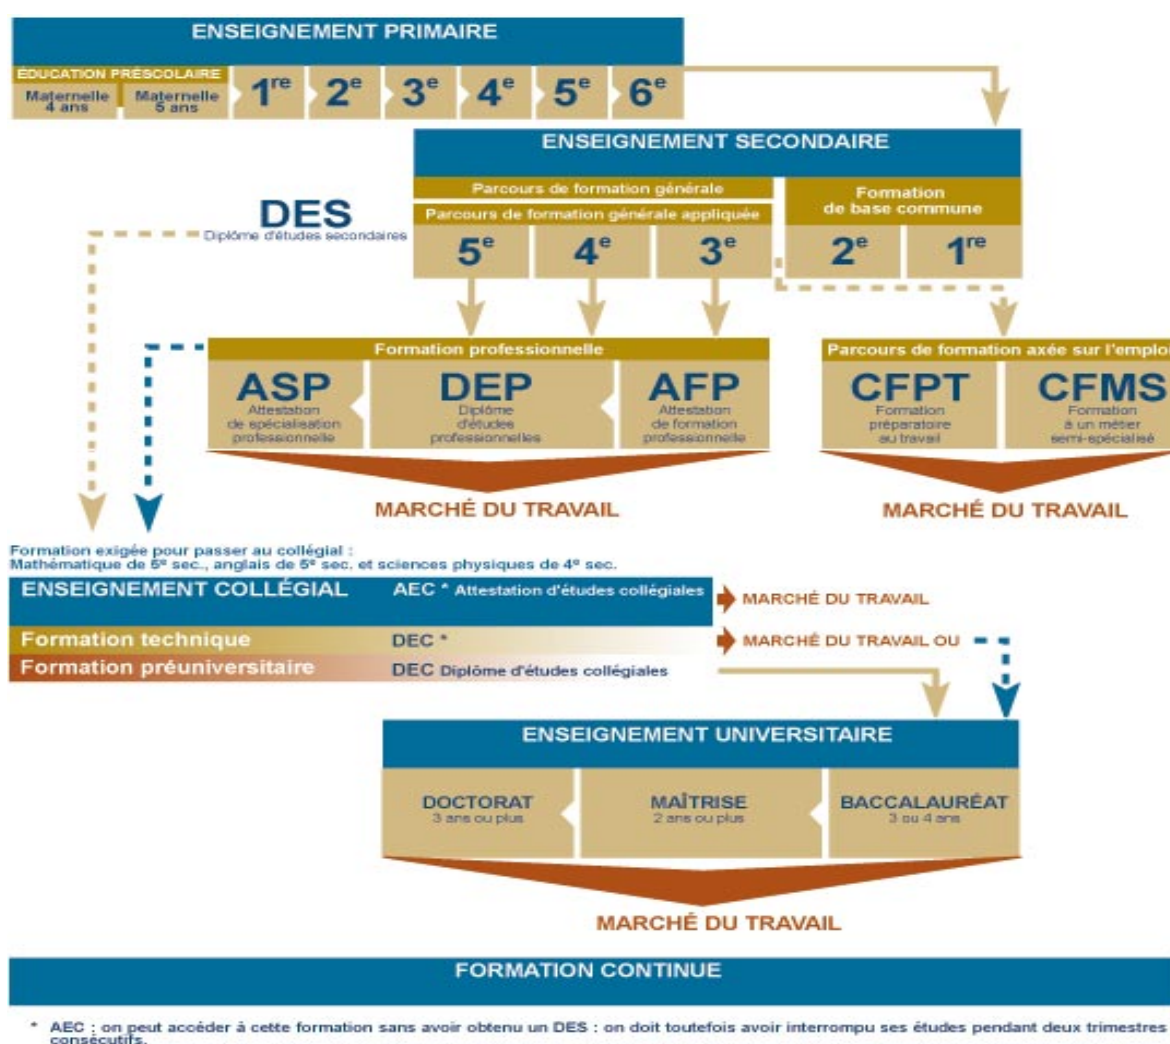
ENSEIGNEMENT PRIMAIRE

ÉDUCATION PRÉSCOLAIRE

Maternelle 4 ans

Maternelle 5 ans

1$^{re}$ 2$^{e}$ 3$^{e}$ 4$^{e}$ 5$^{e}$ 6$^{e}$

ENSEIGNEMENT SECONDAIRE

Parcours de formation générale

Parcours de formation générale appliquée

Formation de base commune

DES
Diplôme d'études secondaires

5$^{e}$ 4$^{e}$ 3$^{e}$ 2$^{e}$ 1$^{re}$

Formation professionnelle

ASP
Attestation de spécialisation professionnelle

DEP
Diplôme d'études professionnelles

AFP
Attestation de formation professionnelle

MARCHÉ DU TRAVAIL

Parcours de formation axée sur l'emploi

CFPT
Formation préparatoire au travail

CFMS
Formation à un métier semi-spécialisé

MARCHÉ DU TRAVAIL

Formation exigée pour passer au collégial :
Mathématique de 5$^{e}$ sec., anglais de 5$^{e}$ sec. et sciences physiques de 4$^{e}$ sec.

ENSEIGNEMENT COLLÉGIAL

AEC * Attestation d'études collégiales

MARCHÉ DU TRAVAIL

Formation technique

DEC *

MARCHÉ DU TRAVAIL OU

Formation préuniversitaire

DEC Diplôme d'études collégiales

ENSEIGNEMENT UNIVERSITAIRE

DOCTORAT
3 ans ou plus

MAÎTRISE
2 ans ou plus

BACCALAURÉAT
3 ou 4 ans

MARCHÉ DU TRAVAIL

FORMATION CONTINUE

* AEC : on peut accéder à cette formation sans avoir obtenu un DES : on doit toutefois avoir interrompu ses études pendant deux trimestres consécutifs.